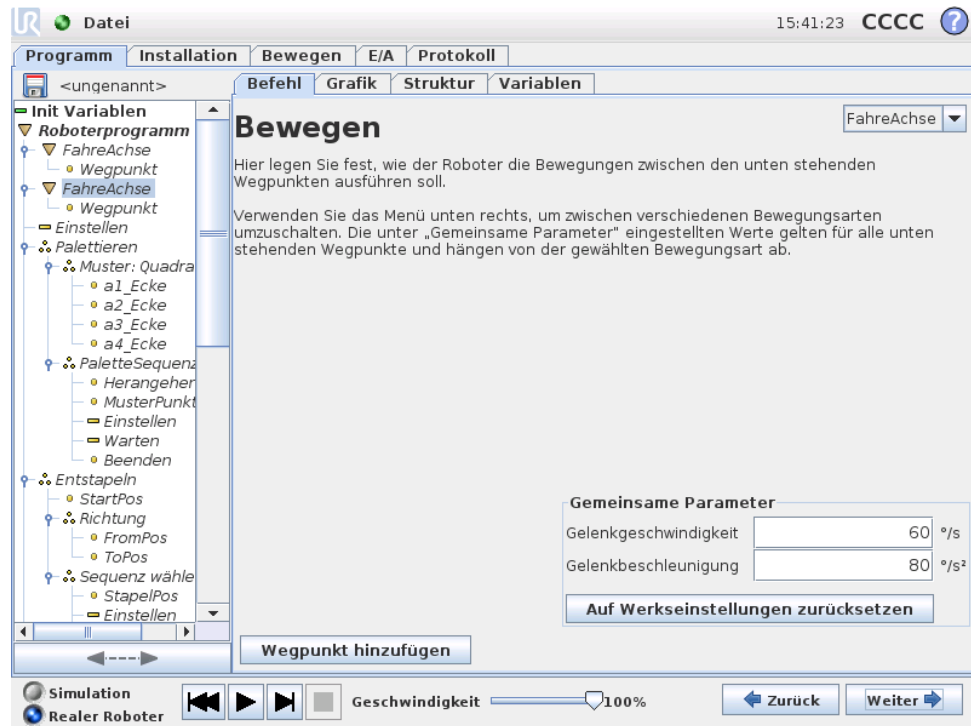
Datei

15:41:23 CCCC ?

Programm | Installation | Bewegen | E/A | Protokoll

<ungenannt>

Init Variablen
Roboterprogramm
FahreAchse
Wegpunkt
FahreAchse
Wegpunkt
Einstellen
Palettieren
Muster: Quadra
a1_Ecke
a2_Ecke
a3_Ecke
a4_Ecke
PaletteSequenz
Herangeher
MusterPunkt
Einstellen
Warten
Beenden
Entstapeln
StartPos
Richtung
FromPos
ToPos
Sequenz wähle
StapelPos
Einstellen

Befehl | Grafik | Struktur | Variablen

Bewegen

FahreAchse

Hier legen Sie fest, wie der Roboter die Bewegungen zwischen den unten stehenden Wegpunkten ausführen soll.

Verwenden Sie das Menü unten rechts, um zwischen verschiedenen Bewegungsarten umzuschalten. Die unter „Gemeinsame Parameter" eingestellten Werte gelten für alle unten stehenden Wegpunkte und hängen von der gewählten Bewegungsart ab.

Gemeinsame Parameter

| Gelenkgeschwindigkeit | 60 | °/s |
|---|---|---|
| Gelenkbeschleunigung | 80 | °/s² |

Auf Werkseinstellungen zurücksetzen

Wegpunkt hinzufügen

Simulation
Realer Roboter

Geschwindigkeit 100%

Zurück

Weiter